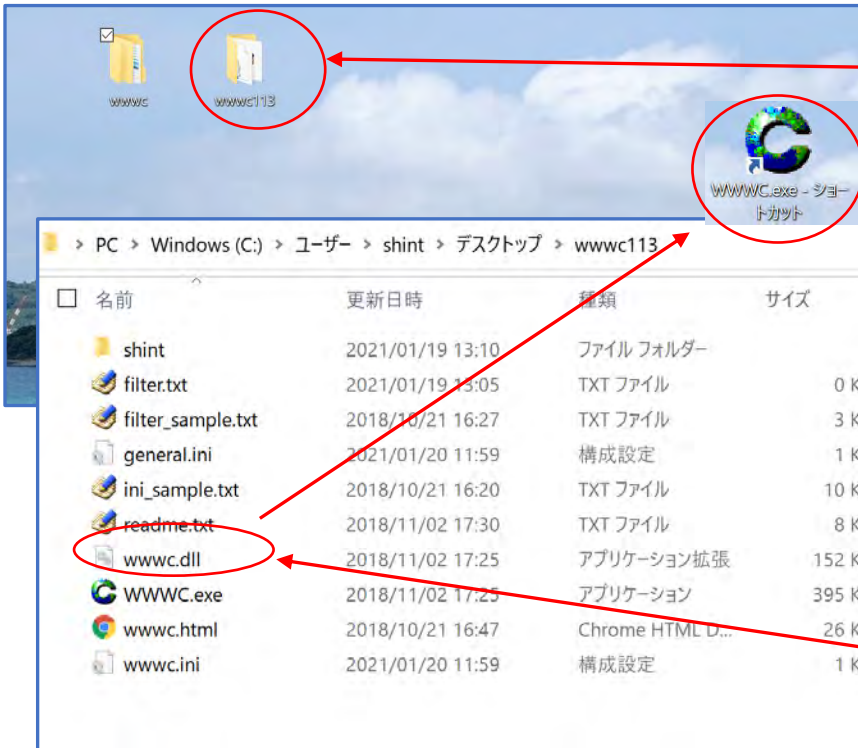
wwwc

wwwc113

WWWC.exe - ショートカット

PC > Windows (C:) > ユーザー > shint > デスクトップ > wwwc113

| 名前 | 更新日時 | 種類 | サイズ |
|---|---|---|---|
| shint | 2021/01/19 13:10 | ファイル フォルダー | |
| filter.txt | 2021/01/19 13:05 | TXT ファイル | 0 K |
| filter_sample.txt | 2018/10/21 16:27 | TXT ファイル | 3 K |
| general.ini | 2021/01/20 11:59 | 構成設定 | 1 K |
| ini_sample.txt | 2018/10/21 16:20 | TXT ファイル | 10 K |
| readme.txt | 2018/11/02 17:30 | TXT ファイル | 8 K |
| wwwc.dll | 2018/11/02 17:25 | アプリケーション拡張 | 152 K |
| WWWC.exe | 2018/11/02 17:25 | アプリケーション | 395 K |
| wwwc.html | 2018/10/21 16:47 | Chrome HTML D... | 26 K |
| wwwc.ini | 2021/01/20 11:59 | 構成設定 | 1 K |